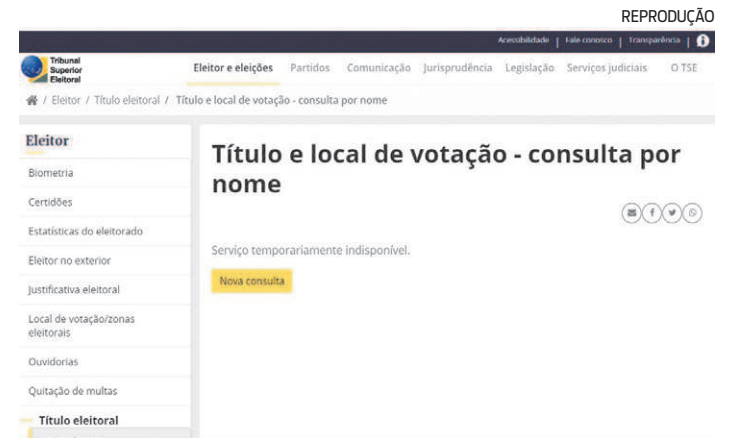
REPRODUÇÃO

Acessibilidade | Fale conosco | Transparência |

Tribunal Superior Eleitoral

Eleitor e eleições Partidos Comunicação Jurisprudência Legislação Serviços judiciais O TSE

/ Eleitor / Título eleitoral / Título e local de votação - consulta por nome

Eleitor

Biometria

Certidões

Estatísticas do eleitorado

Eleitor no exterior

Justificativa eleitoral

Local de votação/zonas eleitorais

Ouvidorias

Quitação de multas

Título eleitoral

Título e local de votação - consulta por nome

Serviço temporariamente indisponível.

Nova consulta